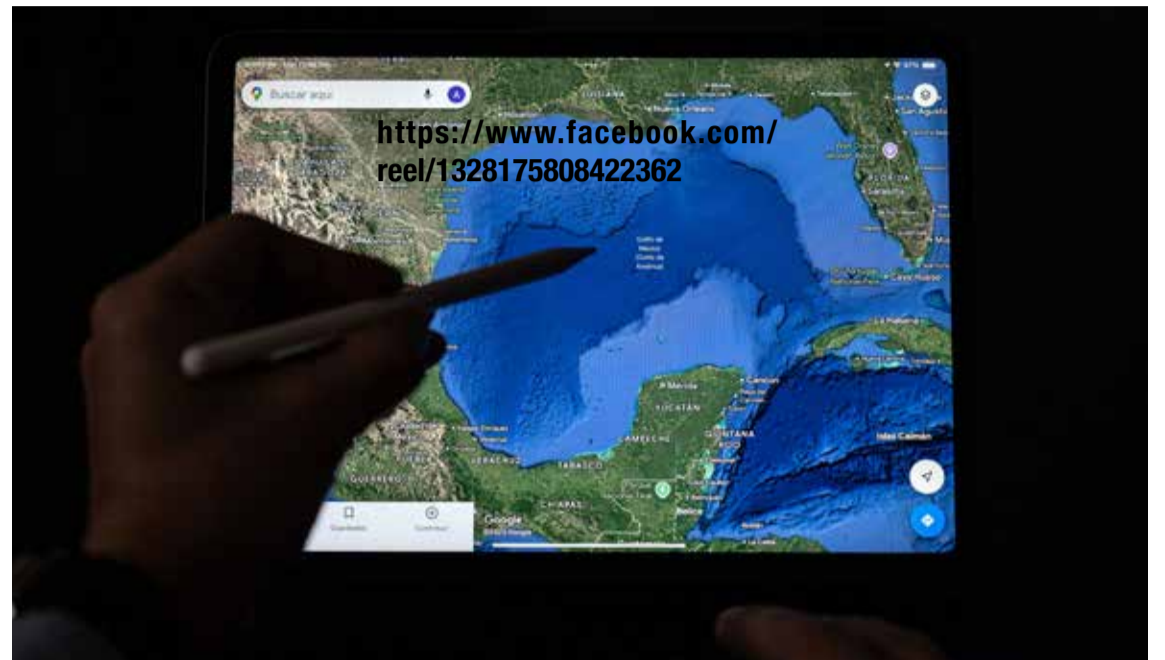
Buscar aquí

https://www.facebook.com/reel/1328175808422362

LUISIANA

Nueva Orleans

Golfo de México
Golfo de América

Mérida

Cancún

YUCATÁN

CAMPECHE

QUINTANA

TABASCO

VERACRUZ

CHIAPAS

GUERRERO

La Habana

Islas Caimán

Belice

Guardados

Contribuir

Google